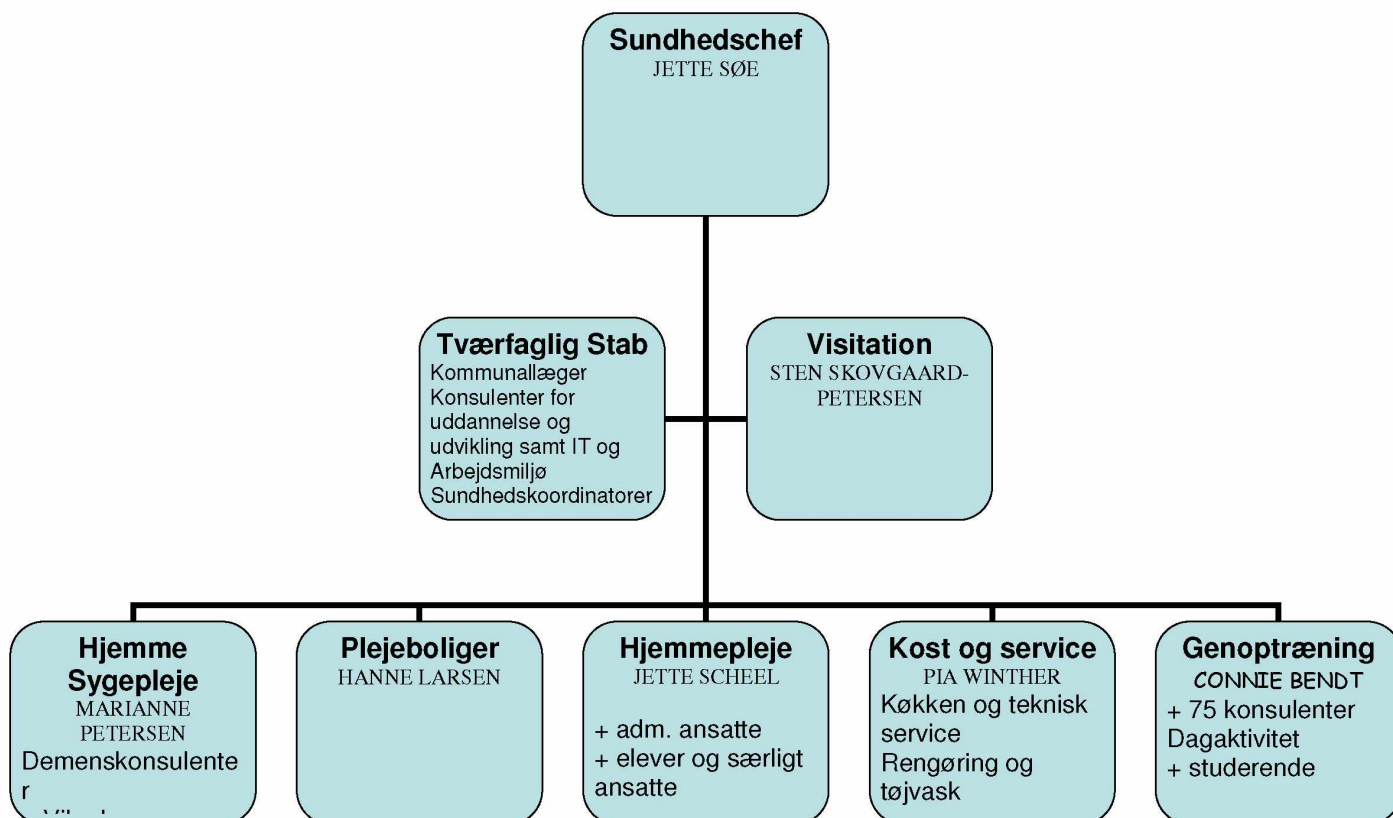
Sundhedschef
JETTE SØE

Tværfaglig Stab
Kommunallæger
Konsulenter for uddannelse og udvikling samt IT og Arbejdsmiljø
Sundhedskoordinatorer

Visitation
STEN SKOVGAARD-PETERSEN

Hjemme Sygepleje
MARIANNE PETERSEN
Demenskonsulente r
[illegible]

Plejeboliger
HANNE LARSEN

Hjemmepleje
JETTE SCHEEL
+ adm. ansatte
+ elever og særligt ansatte

Kost og service
PIA WINTHER
Køkken og teknisk service
Rengøring og tøjvask

Genoptræning
CONNIE BENDT
+ 75 konsulenter
Dagaktivitet
+ studerende